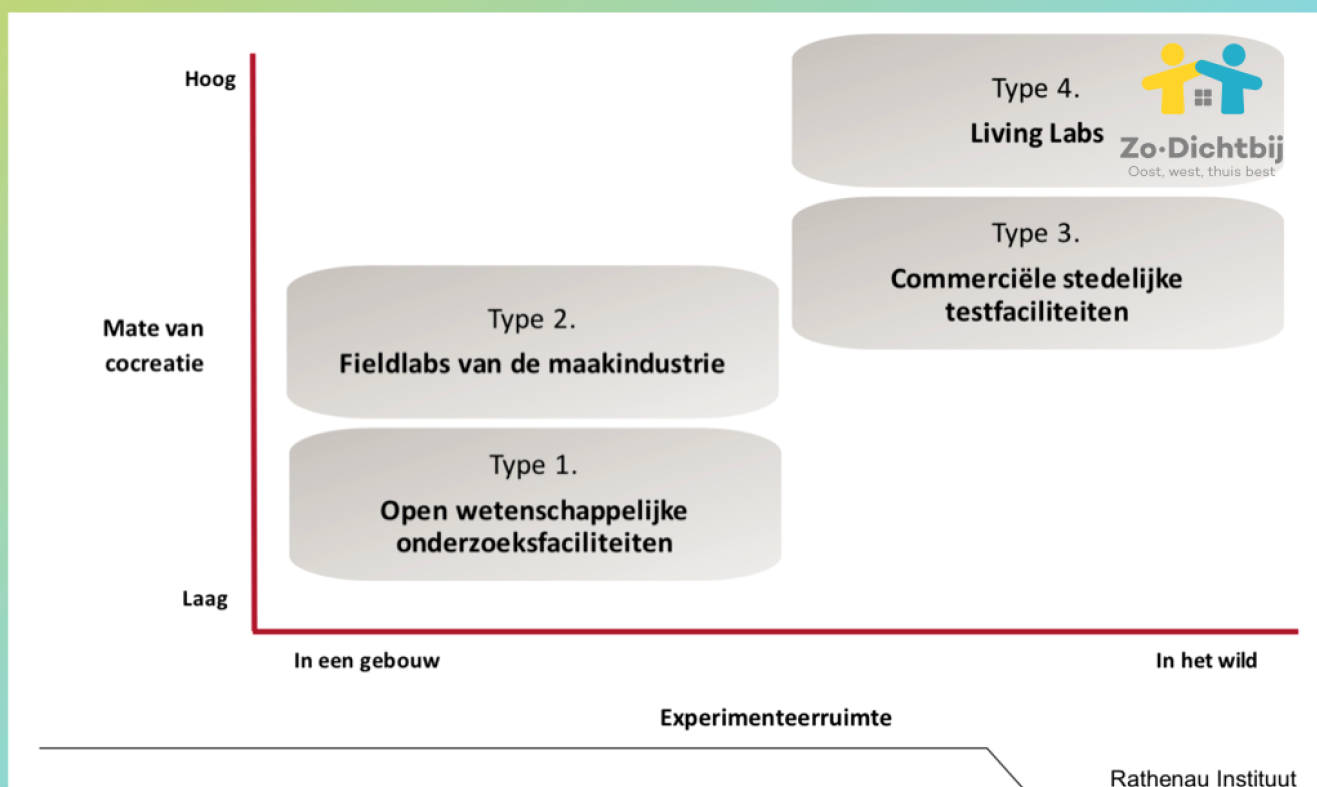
Hoog

Mate van cocreatie

Laag

Type 4.
Living Labs

Zo·Dichtbij
Oost, west, thuis best

Type 3.
Commerciële stedelijke testfaciliteiten

Type 2.
Fieldlabs van de maakindustrie

Type 1.
Open wetenschappelijke onderzoeksfaciliteiten

In een gebouw

In het wild

Experimenteerruimte

Rathenau Instituut